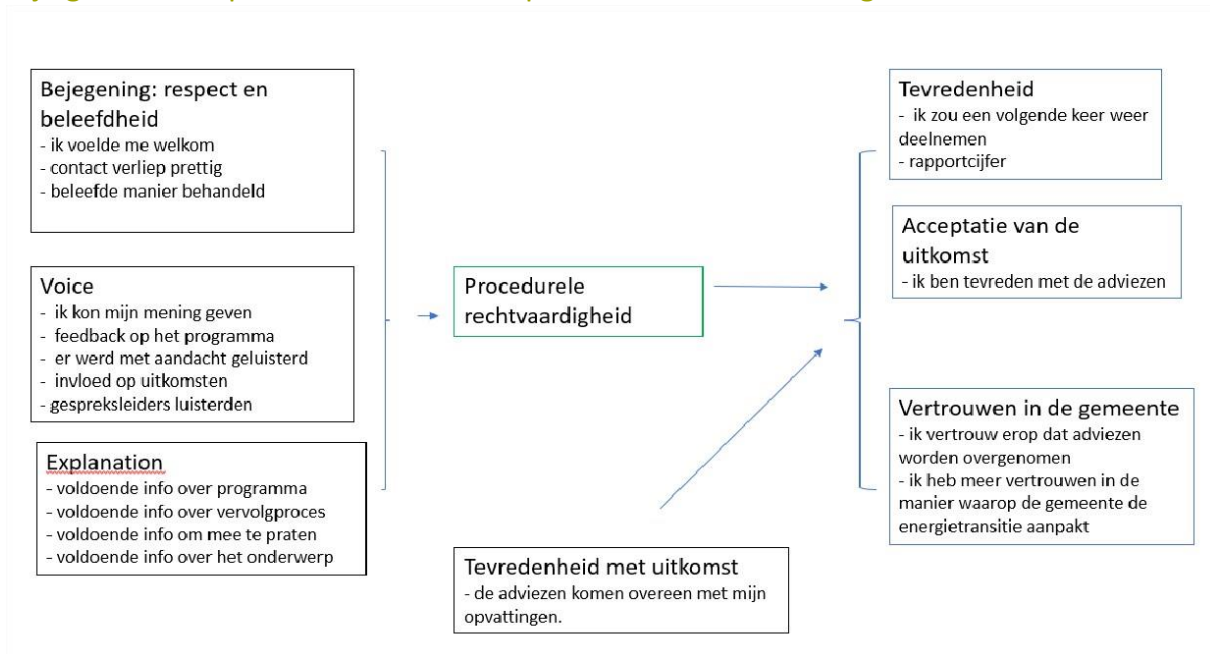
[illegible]

Bejegening: respect en beleefdheid
- ik voelde me welkom
- contact verliep prettig
- beleefde manier behandeld

Voice
- ik kon mijn mening geven
- feedback op het programma
- er werd met aandacht geluisterd
- invloed op uitkomsten
- gespreksleiders luisterden

Explanation
- voldoende info over programma
- voldoende info over vervolgproces
- voldoende info om mee te praten
- voldoende info over het onderwerp

Procedurele rechtvaardigheid

Tevredenheid met uitkomst
- de adviezen komen overeen met mijn opvattingen.

Tevredenheid
- ik zou een volgende keer weer deelnemen
- rapportcijfer

Acceptatie van de uitkomst
- ik ben tevreden met de adviezen

Vertrouwen in de gemeente
- ik vertrouw erop dat adviezen worden overgenomen
- ik heb meer vertrouwen in de manier waarop de gemeente de energietransitie aanpakt